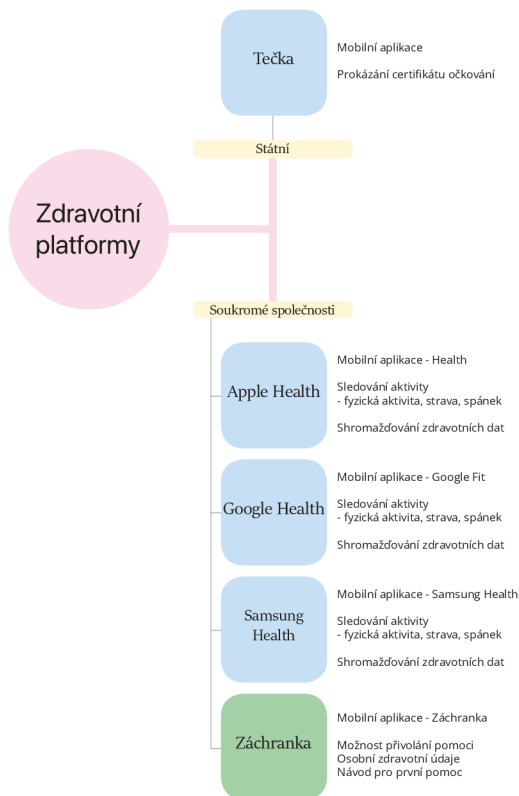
Tečka

Mobilní aplikace

Prokázání certifikátu očkování

Státní

Zdravotní platformy

Soukromé společnosti

Apple Health

Mobilní aplikace - Health

Sledování aktivity
- fyzická aktivita, strava, spánek

Shromažďování zdravotních dat

Google Health

Mobilní aplikace - Google Fit

Sledování aktivity
- fyzická aktivita, strava, spánek

Shromažďování zdravotních dat

Samsung Health

Mobilní aplikace - Samsung Health

Sledování aktivity
- fyzická aktivita, strava, spánek

Shromažďování zdravotních dat

Záchranka

Mobilní aplikace - Záchranka

Možnost přivolání pomoci
Osobní zdravotní údaje
Návod pro první pomoc